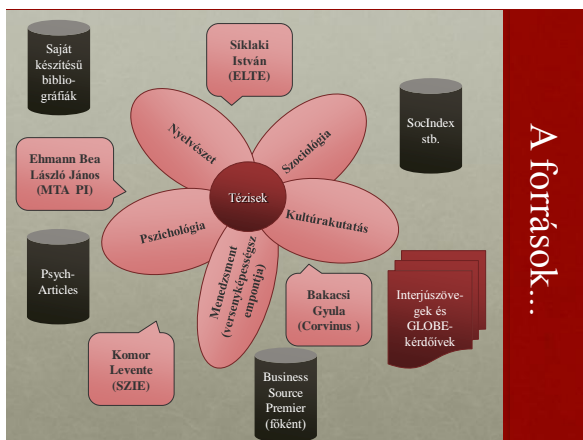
Saját készítésű bibliográfiák

Síklaki István (ELTE)

SocIndex stb.

Ehmann Bea László János (MTA PI)

Nyelvészet

Szociológia

Tézisek

Kultúrakutatás

Pszichológia

Menedzsment (versenyképesség empontja)

Psych-Articles

Bakacsi Gyula (Corvinus )

Interjúszövegek és GLOBE-kérdőívek

Komor Levente (SZIE)

Business Source Premier (főként)

A források...